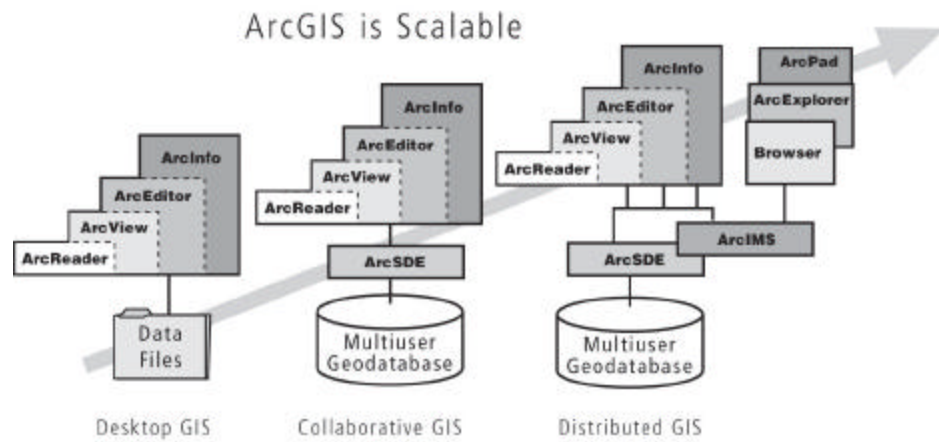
ArcGIS is Scalable

ArcInfo
ArcEditor
ArcView
ArcReader

Data Files

Desktop GIS

ArcInfo
ArcEditor
ArcView
ArcReader

ArcSDE

Multiuser Geodatabase

Collaborative GIS

ArcInfo
ArcEditor
ArcView
ArcReader

ArcPad
ArcExplorer
Browser

ArcIMS

ArcSDE

Multiuser Geodatabase

Distributed GIS